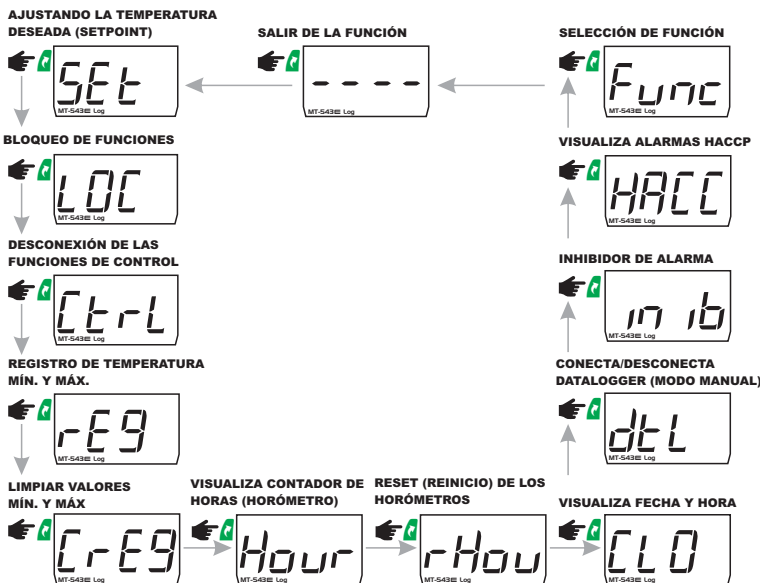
AJUSTANDO LA TEMPERATURA DESEADA (SETPOINT)

SEt

MT-543E Log

SALIR DE LA FUNCIÓN

- - - -

MT-543E Log

SELECCIÓN DE FUNCIÓN

Func

MT-543E Log

BLOQUEO DE FUNCIONES

LOC

MT-543E Log

VISUALIZA ALARMAS HACCP

HACC

MT-543E Log

DESCONEXIÓN DE LAS FUNCIONES DE CONTROL

CtrL

MT-543E Log

INHIBIDOR DE ALARMA

inib

MT-543E Log

REGISTRO DE TEMPERATURA MÍN. Y MÁX.

rE9

MT-543E Log

CONECTA/DESCONECTA DATALOGGER (MODO MANUAL)

dtL

MT-543E Log

LIMPIAR VALORES MÍN. Y MÁX

CrE9

MT-543E Log

VISUALIZA CONTADOR DE HORAS (HORÓMETRO)

Hour

MT-543E Log

RESET (REINICIO) DE LOS HORÓMETROS

rHou

MT-543E Log

VISUALIZA FECHA Y HORA

CLO

MT-543E Log